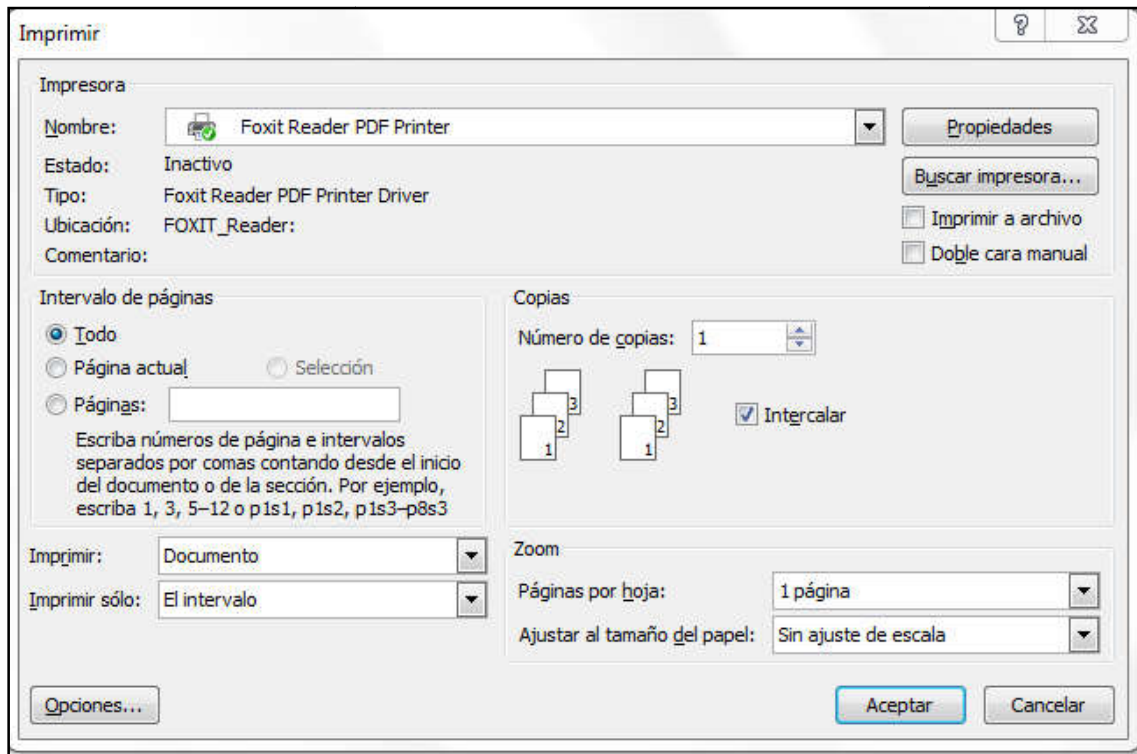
Imprimir

?

Impresora

Nombre: Foxit Reader PDF Printer

Propiedades

Estado: Inactivo

Tipo: Foxit Reader PDF Printer Driver

Ubicación: FOXIT_Reader:

Comentario:

Buscar impresora...

Imprimir a archivo

Doble cara manual

Intervalo de páginas

Todo

Página actual

Selección

Páginas:

Escriba números de página e intervalos separados por comas contando desde el inicio del documento o de la sección. Por ejemplo, escriba 1, 3, 5–12 o p1s1, p1s2, p1s3–p8s3

Copias

Número de copias: 1

3
2
1

3
2
1

Intercalar

Imprimir: Documento

Imprimir sólo: El intervalo

Zoom

Páginas por hoja: 1 página

Ajustar al tamaño del papel: Sin ajuste de escala

Opciones...

Aceptar

Cancelar